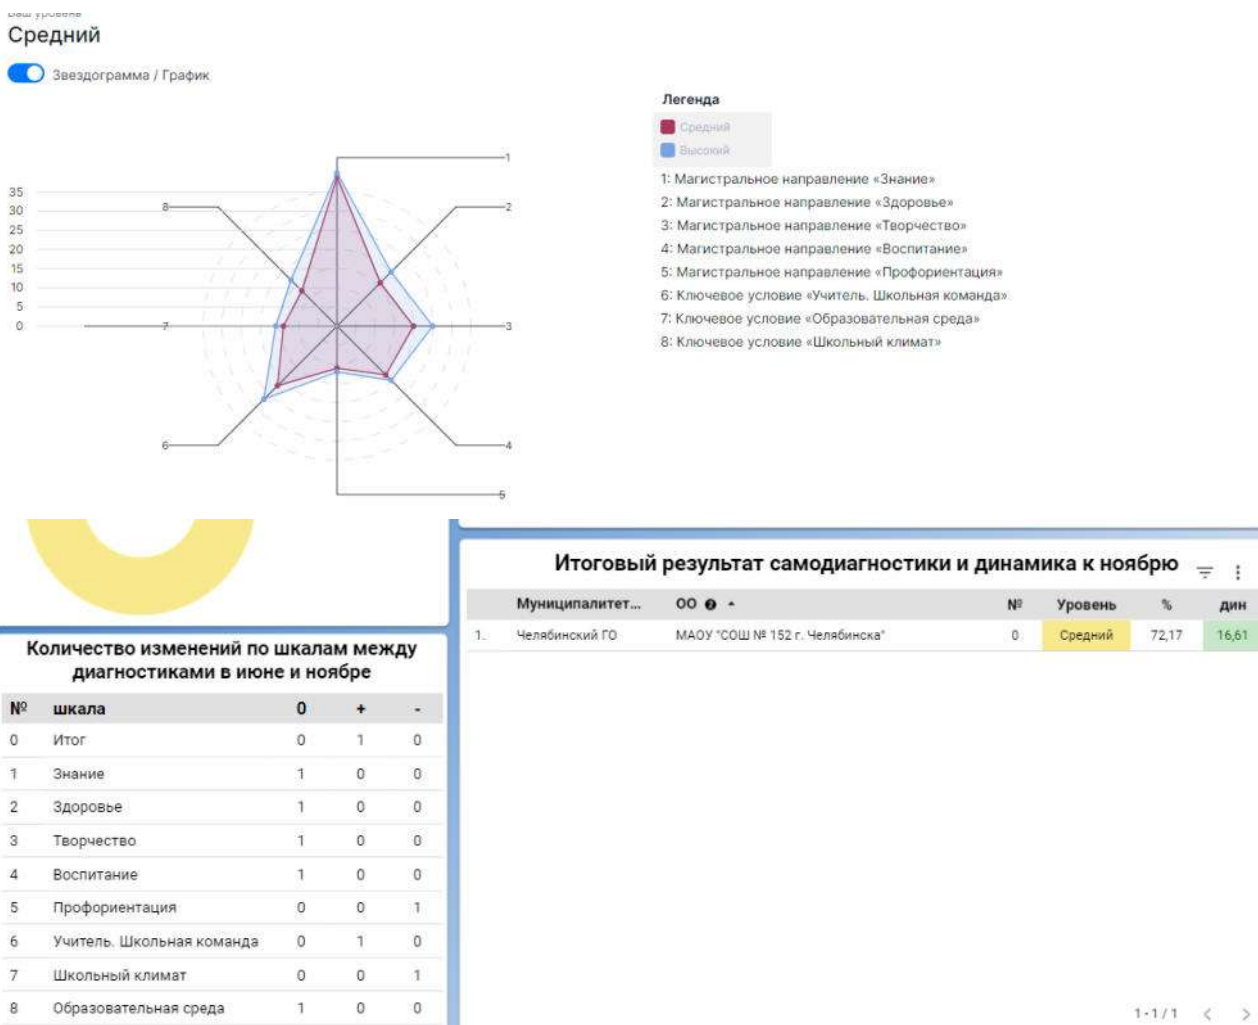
Ваш уровень
Средний

Звездограмма / График

35
30
25
20
15
10
5
0

1
2
3
4
5
6
7
8

Легенда
Средний
Высокий
1: Магистральное направление «Знание»
2: Магистральное направление «Здоровье»
3: Магистральное направление «Творчество»
4: Магистральное направление «Воспитание»
5: Магистральное направление «Профориентация»
6: Ключевое условие «Учитель. Школьная команда»
7: Ключевое условие «Образовательная среда»
8: Ключевое условие «Школьный климат»

Итоговый результат самодиагностики и динамика к ноябрю

| | Муниципалитет... | ОО | № | Уровень | % | дин |
|---|---|---|---|---|---|---|
| 1. | Челябинский ГО | МАОУ "СОШ № 152 г. Челябинска" | 0 | Средний | 72,17 | 16,61 |

1-1/1

Количество изменений по шкалам между диагностиками в июне и ноябре

| № | шкала | 0 | + | - |
|---|---|---|---|---|
| 0 | Итог | 0 | 1 | 0 |
| 1 | Знание | 1 | 0 | 0 |
| 2 | Здоровье | 1 | 0 | 0 |
| 3 | Творчество | 1 | 0 | 0 |
| 4 | Воспитание | 1 | 0 | 0 |
| 5 | Профориентация | 0 | 0 | 1 |
| 6 | Учитель. Школьная команда | 0 | 1 | 0 |
| 7 | Школьный климат | 0 | 0 | 1 |
| 8 | Образовательная среда | 1 | 0 | 0 |